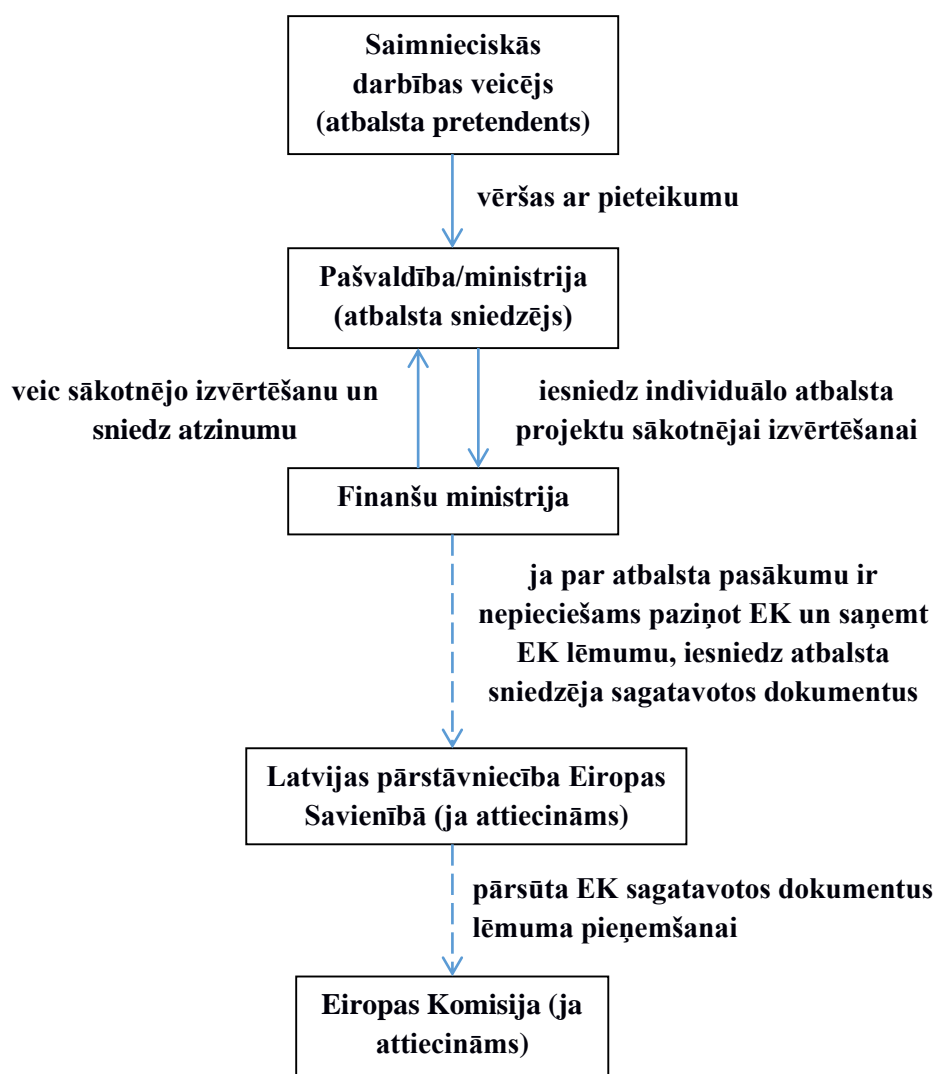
Saimnieciskās darbības veicējs (atbalsta pretendents)

vēršas ar pieteikumu

Pašvaldība/ministrija (atbalsta sniedzējs)

veic sākotnējo izvērtēšanu un sniedz atzinumu

iesniedz individuālo atbalsta projektu sākotnējai izvērtēšanai

Finanšu ministrija

ja par atbalsta pasākumu ir nepieciešams paziņot EK un saņemt EK lēmumu, iesniedz atbalsta sniedzēja sagatavotos dokumentus

Latvijas pārstāvniecība Eiropas Savienībā (ja attiecināms)

pārsūta EK sagatavotos dokumentus lēmuma pieņemšanai

Eiropas Komisija (ja attiecināms)